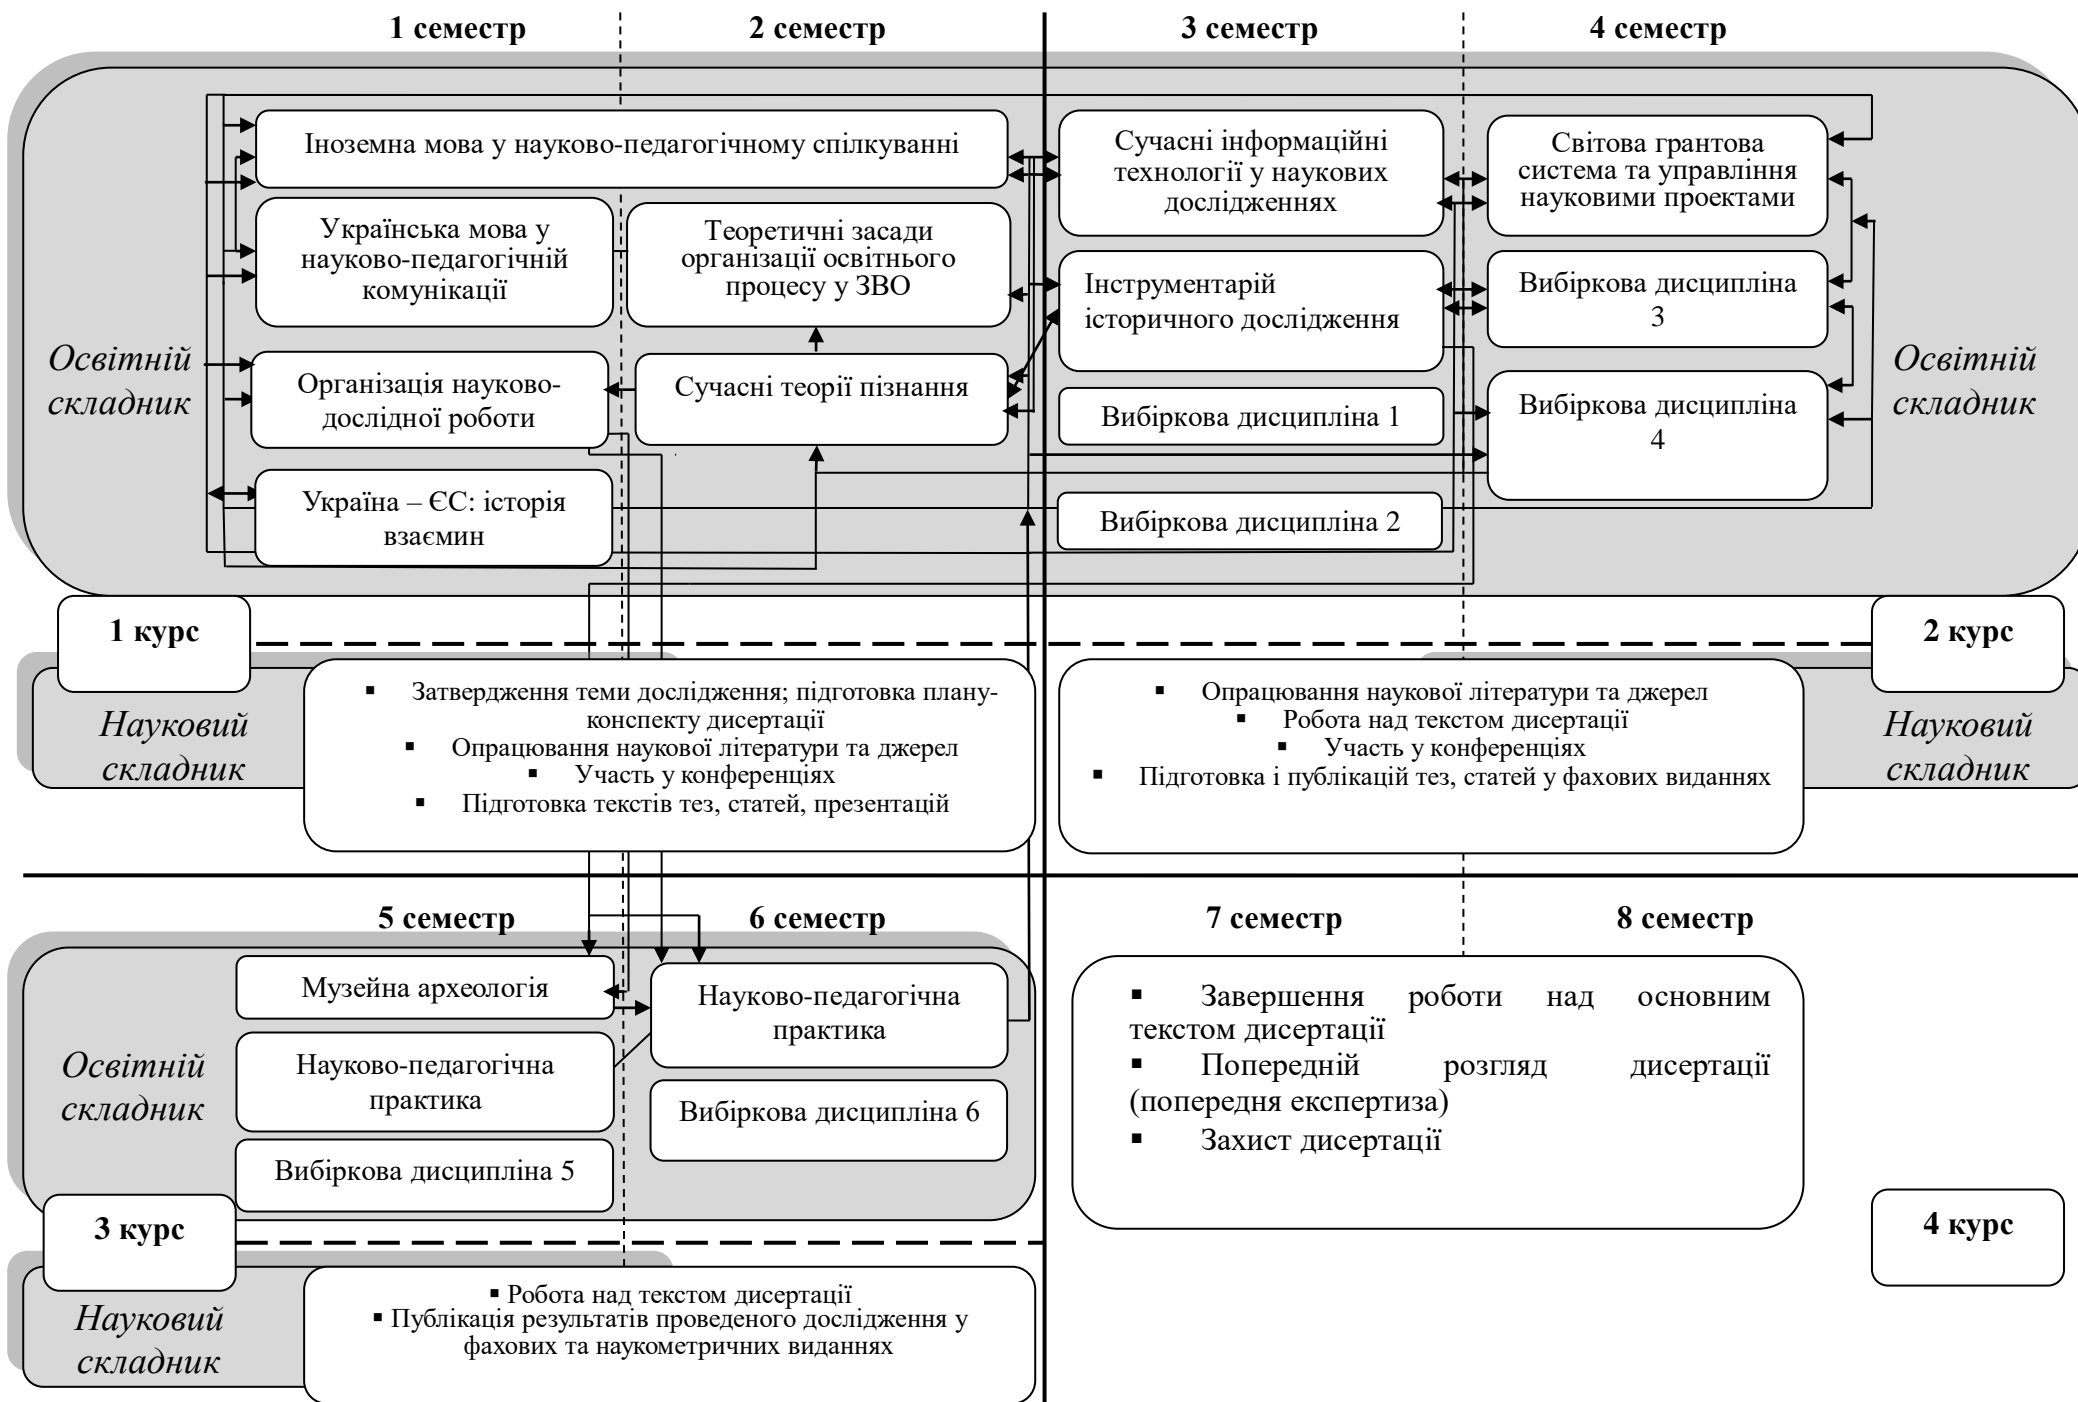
1 семестр

2 семестр

3 семестр

4 семестр

Освітній складник

Іноземна мова у науково-педагогічному спілкуванні

Українська мова у науково-педагогічній комунікації

Теоретичні засади організації освітнього процесу у ЗВО

Організація науково-дослідної роботи

Сучасні теорії пізнання

Україна – ЄС: історія взаємин

Сучасні інформаційні технології у наукових дослідженнях

Інструментарій історичного дослідження

Вибіркова дисципліна 1

Вибіркова дисципліна 2

Світова грантова система та управління науковими проектами

Вибіркова дисципліна 3

Вибіркова дисципліна 4

Освітній складник

1 курс

2 курс

Науковий складник

▪ Затвердження теми дослідження; підготовка плану-конспекту дисертації
▪ Опрацювання наукової літератури та джерел
▪ Участь у конференціях
▪ Підготовка текстів тез, статей, презентацій

▪ Опрацювання наукової літератури та джерел
▪ Робота над текстом дисертації
▪ Участь у конференціях
▪ Підготовка і публікацій тез, статей у фахових виданнях

Науковий складник

5 семестр

6 семестр

7 семестр

8 семестр

Освітній складник

Музейна археологія

Науково-педагогічна практика

Вибіркова дисципліна 5

Науково-педагогічна практика

Вибіркова дисципліна 6

▪ Завершення роботи над основним текстом дисертації
▪ Попередній розгляд дисертації (попередня експертиза)
▪ Захист дисертації

3 курс

4 курс

Науковий складник

▪ Робота над текстом дисертації
▪ Публікація результатів проведеного дослідження у фахових та наукометричних виданнях